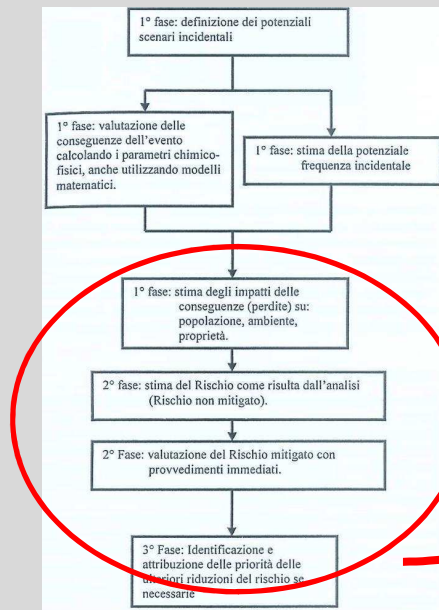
1° fase: definizione dei potenziali scenari incidentali

1° fase: valutazione delle conseguenze dell'evento calcolando i parametri chimico-fisici, anche utilizzando modelli matematici.

1° fase: stima della potenziale frequenza incidentale

1° fase: stima degli impatti delle conseguenze (perdite) su: popolazione, ambiente, proprietà.

2° fase: stima del Rischio come risulta dall'analisi (Rischio non mitigato).

2° Fase: valutazione del Rischio mitigato con provvedimenti immediati.

3° Fase: Identificazione e attribuzione delle priorità delle ulteriori riduzioni del rischio se necessarie